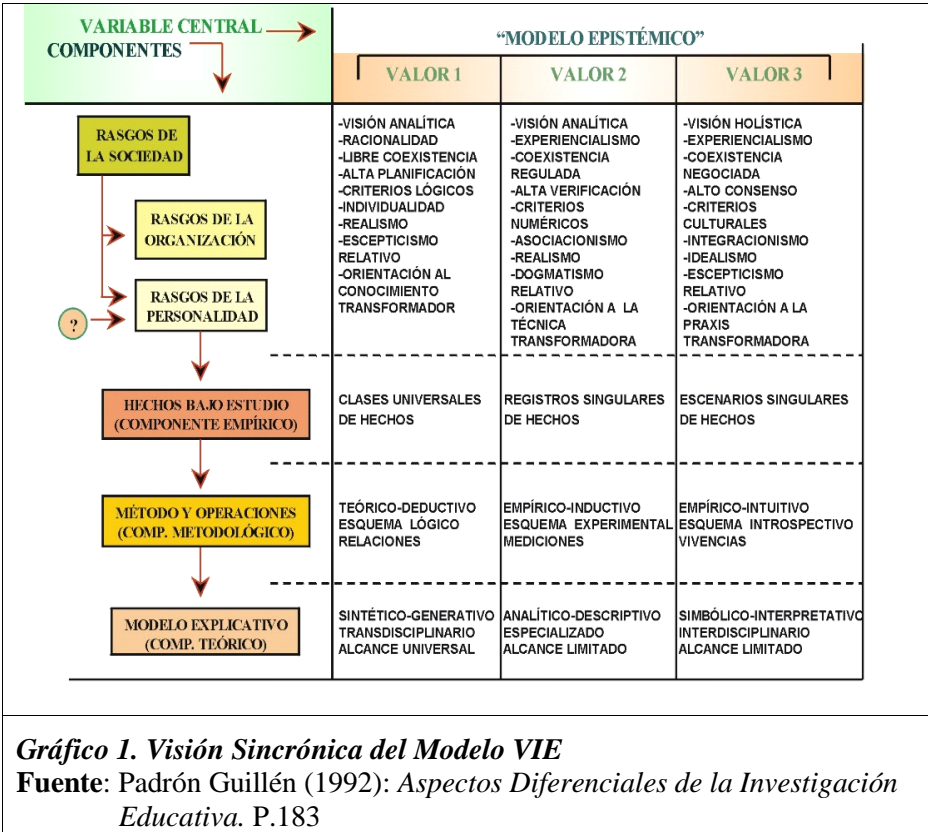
VARIABLE CENTRAL
COMPONENTES

"MODELO EPISTÉMICO"

| | VALOR 1 | VALOR 2 | VALOR 3 |
|---|---|---|---|
| RASGOS DE LA SOCIEDAD / RASGOS DE LA ORGANIZACIÓN / ? RASGOS DE LA PERSONALIDAD | -VISIÓN ANALÍTICA -RACIONALIDAD -LIBRE COEXISTENCIA -ALTA PLANIFICACIÓN -CRITERIOS LÓGICOS -INDIVIDUALIDAD -REALISMO -ESCEPTICISMO RELATIVO -ORIENTACIÓN AL CONOCIMIENTO TRANSFORMADOR | -VISIÓN ANALÍTICA -EXPERIENCIALISMO -COEXISTENCIA REGULADA -ALTA VERIFICACIÓN -CRITERIOS NUMÉRICOS -ASOCIACIONISMO -REALISMO -DOGMATISMO RELATIVO -ORIENTACIÓN A LA TÉCNICA TRANSFORMADORA | -VISIÓN HOLÍSTICA -EXPERIENCIALISMO -COEXISTENCIA NEGOCIADA -ALTO CONSENSO -CRITERIOS CULTURALES -INTEGRACIONISMO -IDEALISMO -ESCEPTICISMO RELATIVO -ORIENTACIÓN A LA PRAXIS TRANSFORMADORA |
| HECHOS BAJO ESTUDIO (COMPONENTE EMPÍRICO) | CLASES UNIVERSALES DE HECHOS | REGISTROS SINGULARES DE HECHOS | ESCENARIOS SINGULARES DE HECHOS |
| MÉTODO Y OPERACIONES (COMP. METODOLÓGICO) | TEÓRICO-DEDUCTIVO ESQUEMA LÓGICO RELACIONES | EMPÍRICO-INDUCTIVO ESQUEMA EXPERIMENTAL MEDICIONES | EMPÍRICO-INTUITIVO ESQUEMA INTROSPECTIVO VIVENCIAS |
| MODELO EXPLICATIVO (COMP. TEÓRICO) | SINTÉTICO-GENERATIVO TRANSDISCIPLINARIO ALCANCE UNIVERSAL | ANALÍTICO-DESCRIPTIVO ESPECIALIZADO ALCANCE LIMITADO | SIMBÓLICO-INTERPRETATIVO INTERDISCIPLINARIO ALCANCE LIMITADO |

Gráfico 1. Visión Sincrónica del Modelo VIE
Fuente: Padrón Guillén (1992): Aspectos Diferenciales de la Investigación Educativa. P.183